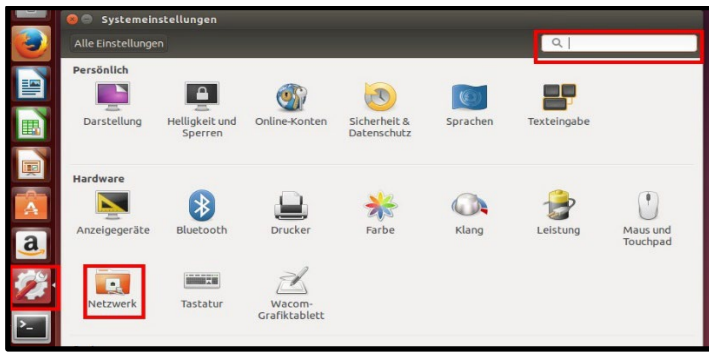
Systemeinstellungen

Alle Einstellungen

Persönlich

Darstellung
Helligkeit und Sperren
Online-Konten
Sicherheit & Datenschutz
Sprachen
Texteingabe

Hardware

Anzeigegeräte
Bluetooth
Drucker
Farbe
Klang
Leistung
Maus und Touchpad
Netzwerk
Tastatur
Wacom-Grafiktablett